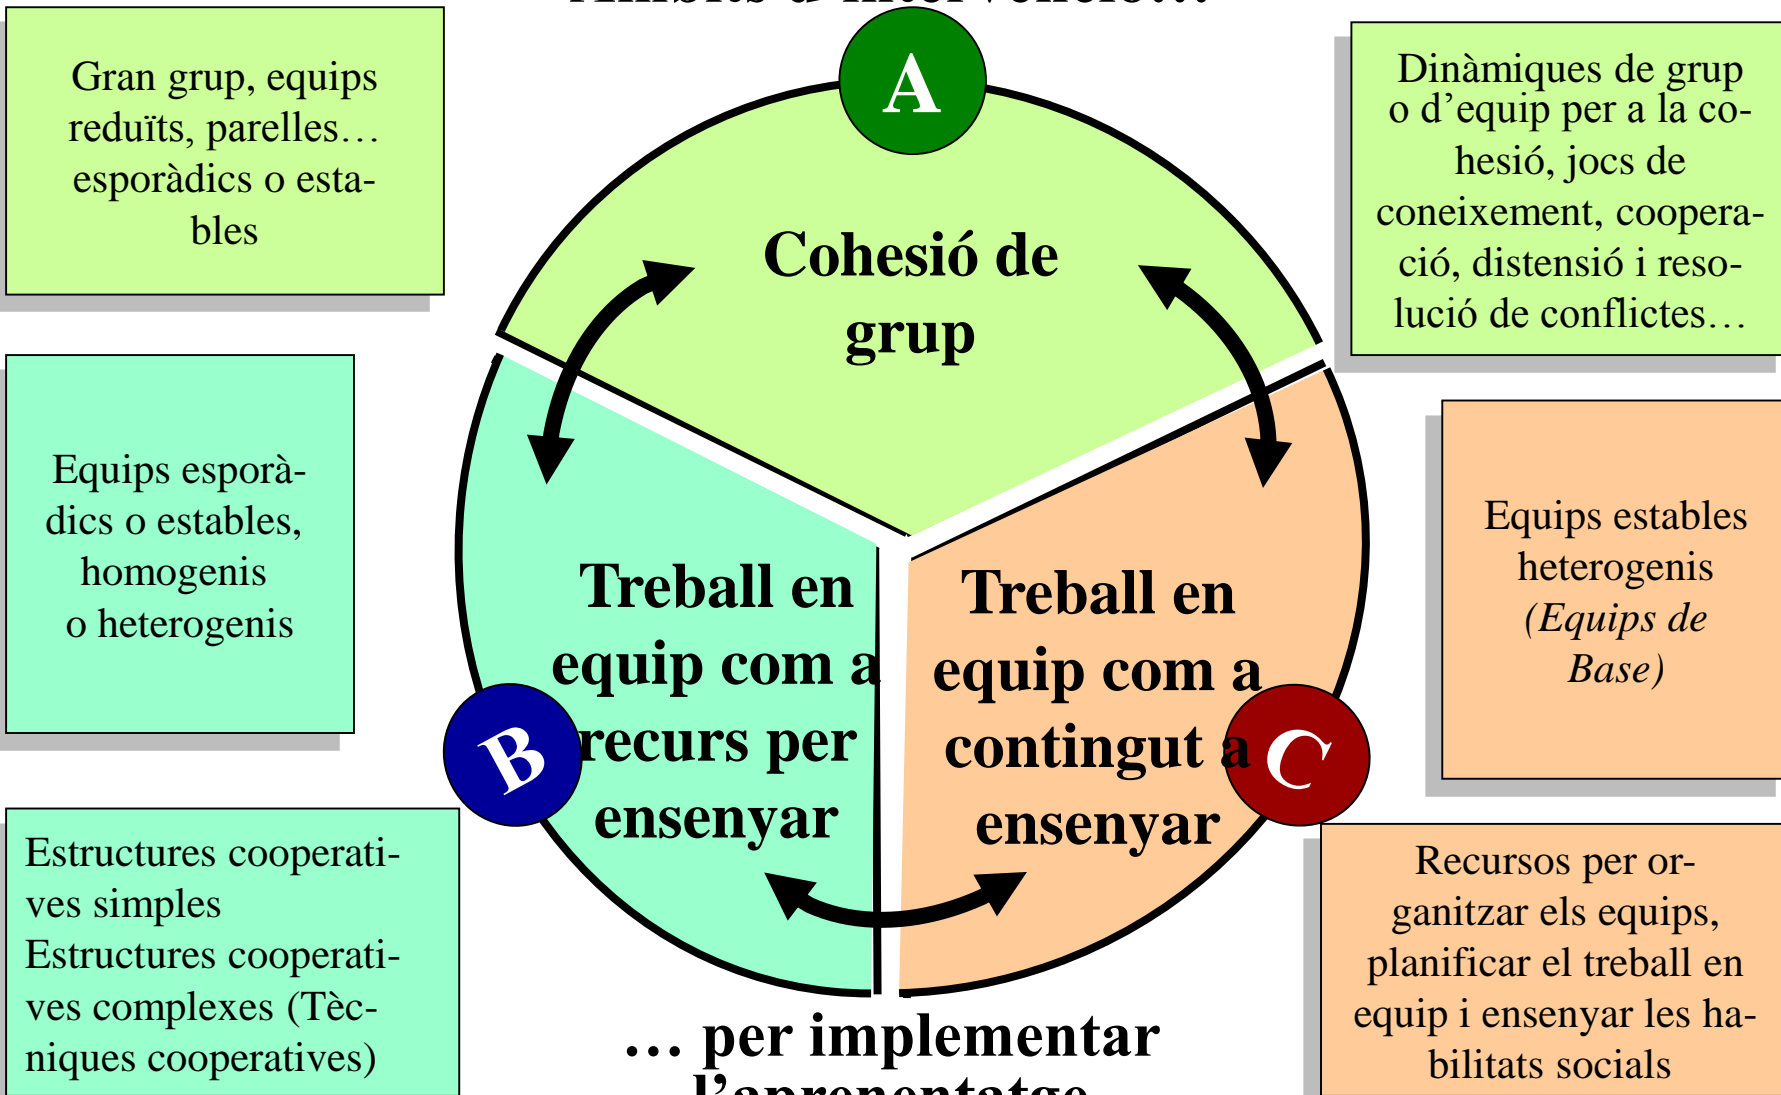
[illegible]

Gran grup, equips reduïts, parelles… esporàdics o estables

A

Cohesió de grup

Dinàmiques de grup o d'equip per a la cohesió, jocs de coneixement, cooperació, distensió i resolució de conflictes…

Equips esporàdics o estables, homogenis o heterogenis

Treball en equip com a recurs per ensenyar

B

Treball en equip com a contingut a ensenyar

C

Equips estables heterogenis (Equips de Base)

Estructures cooperatives simples
Estructures cooperatives complexes (Tècniques cooperatives)

… per implementar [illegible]

Recursos per organitzar els equips, planificar el treball en equip i ensenyar les habilitats socials